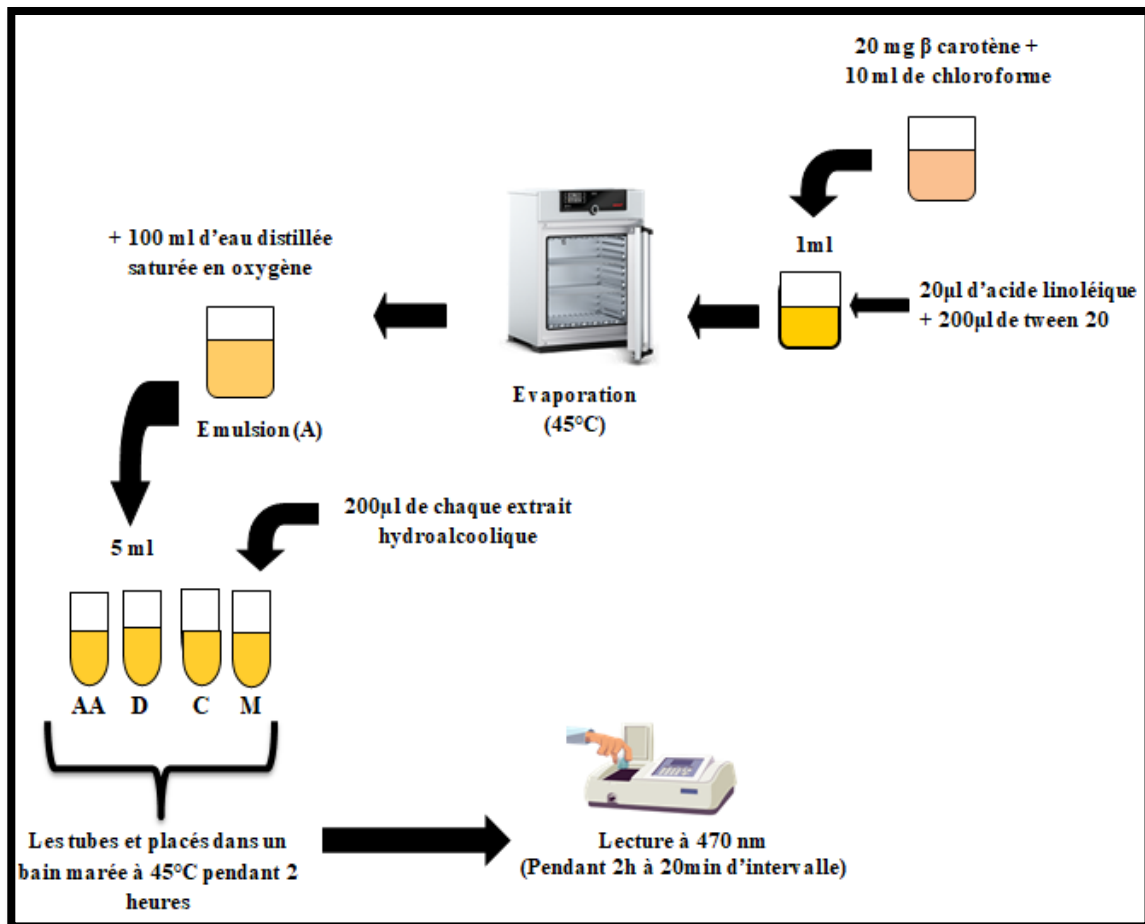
20 mg β carotène + 10 ml de chloroforme

1ml

20µl d'acide linoléique + 200µl de tween 20

Evaporation (45°C)

+ 100 ml d'eau distillée saturée en oxygène

Emulsion (A)

5 ml

200µl de chaque extrait hydroalcoolique

AA D C M

Les tubes et placés dans un bain marée à 45°C pendant 2 heures

Lecture à 470 nm (Pendant 2h à 20min d'intervalle)